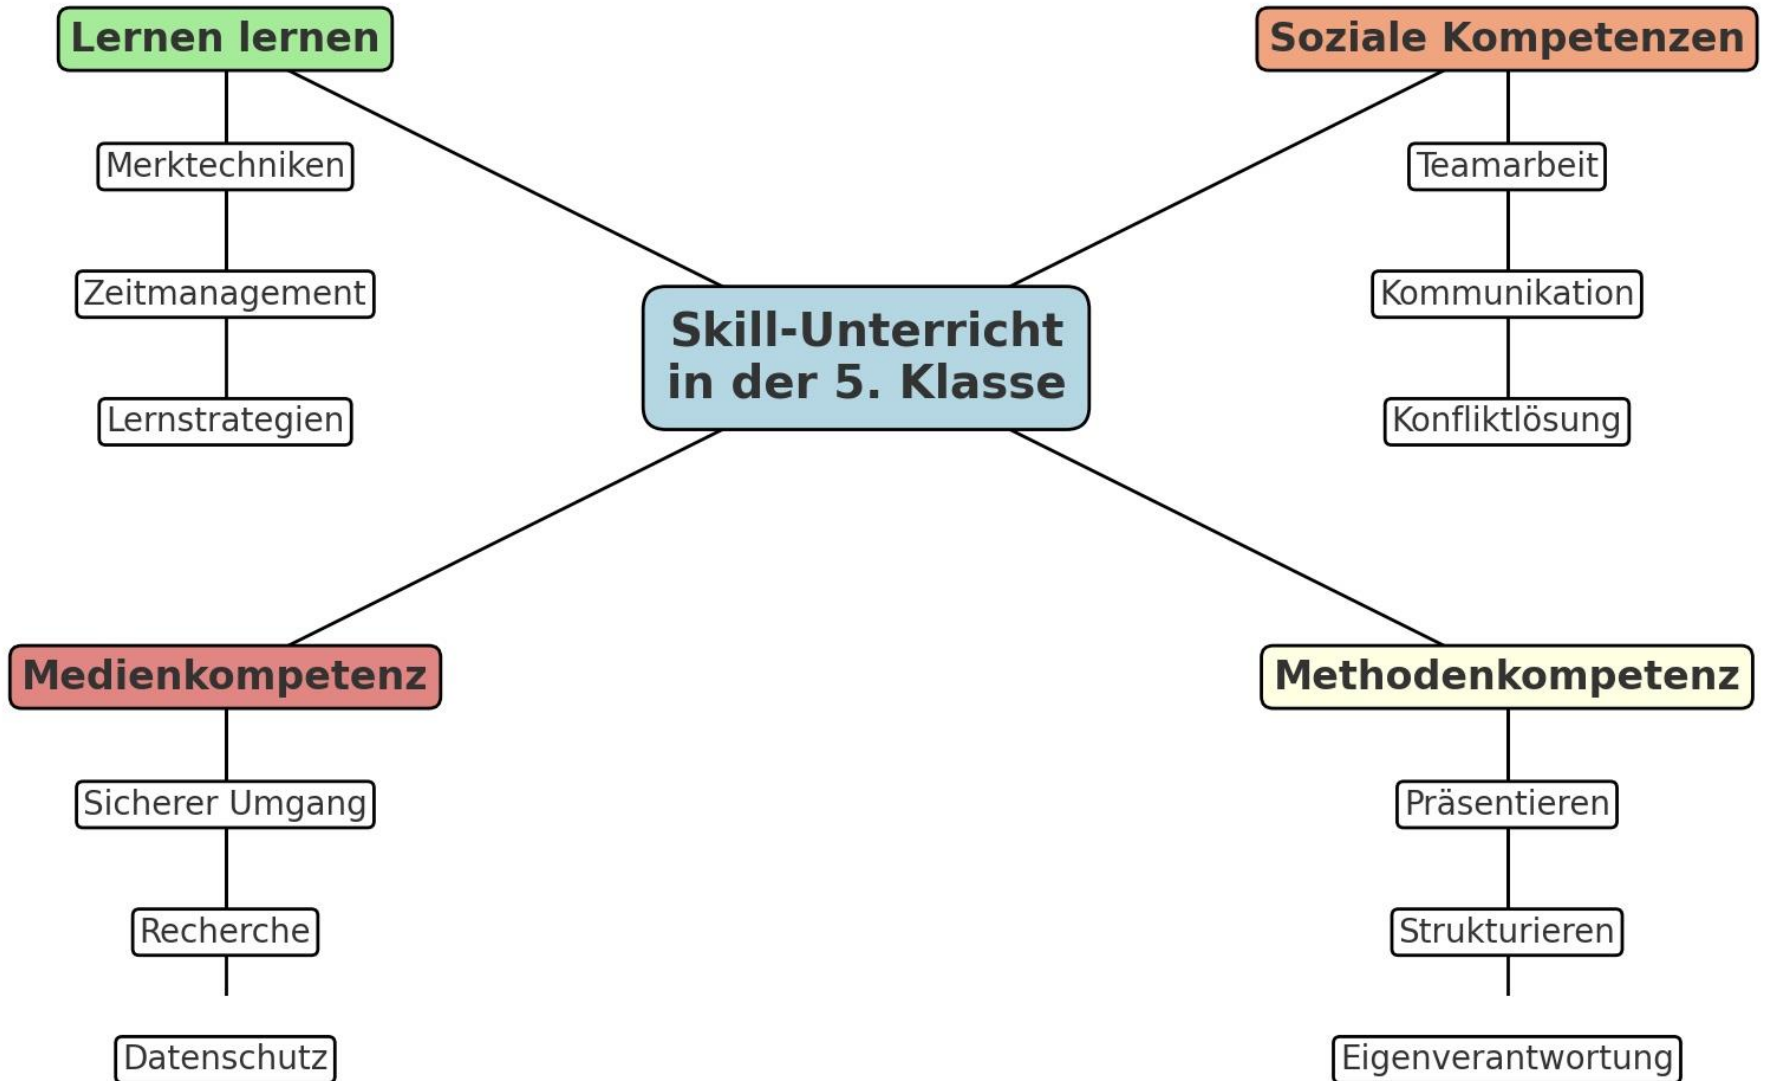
Skill-Unterricht in der 5. Klasse

Lernen lernen

Merktechniken

Zeitmanagement

Lernstrategien

Soziale Kompetenzen

Teamarbeit

Kommunikation

Konfliktlösung

Medienkompetenz

Sicherer Umgang

Recherche

Datenschutz

Methodenkompetenz

Präsentieren

Strukturieren

Eigenverantwortung